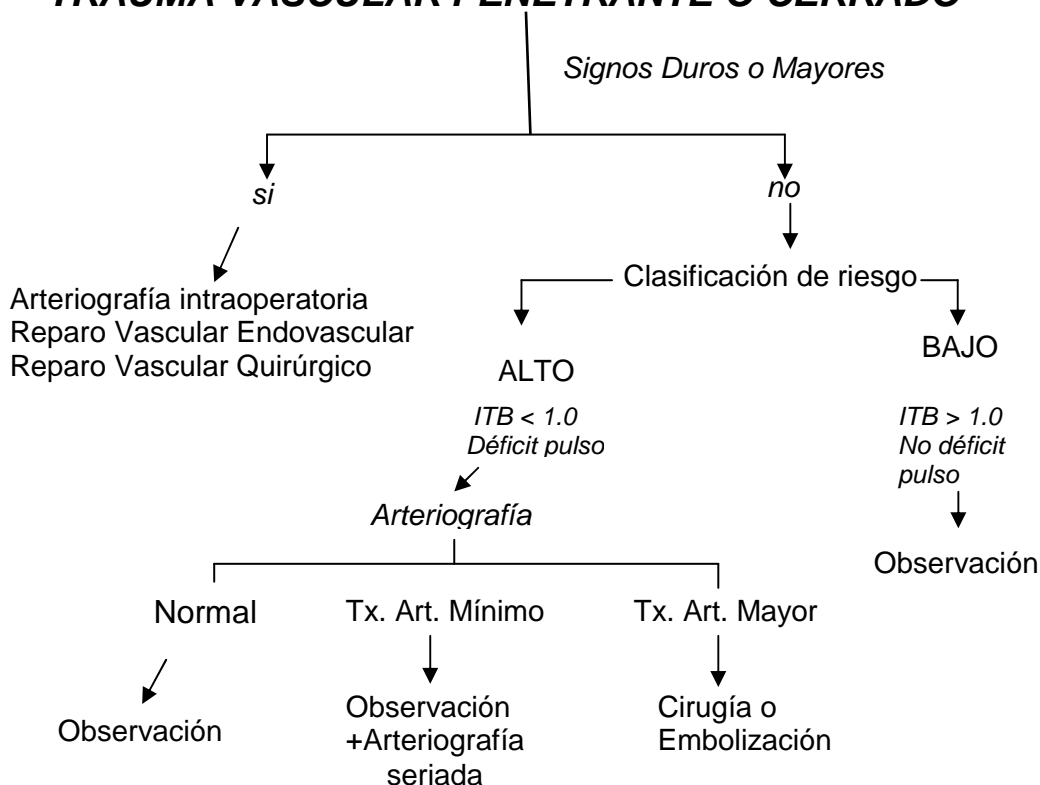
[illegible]

Signos Duros o Mayores

si

no

Arteriografía intraoperatoria
Reparo Vascular Endovascular
Reparo Vascular Quirúrgico

Clasificación de riesgo

ALTO

BAJO

ITB < 1.0
Déficit pulso

ITB > 1.0
No déficit pulso

Arteriografía

Observación

Normal

Tx. Art. Mínimo

Tx. Art. Mayor

Observación

Observación +Arteriografía seriada

Cirugía o Embolización